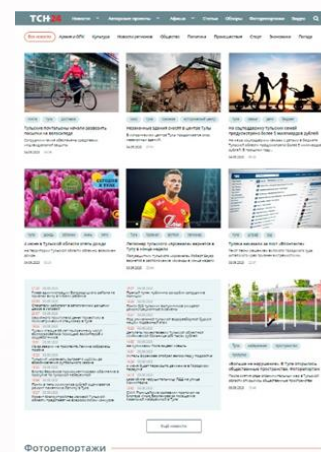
TCH24

Все новости

Тульские почтальоны начали развозить пенсии на велосипеде

Незаконный торговый объект в центре Тулы

На складе тульской компании предупредили о
Фоторепортажи

Тульские новости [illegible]

Тула в гонке за пост «Жизнь»

Показать еще

Фоторепортажи